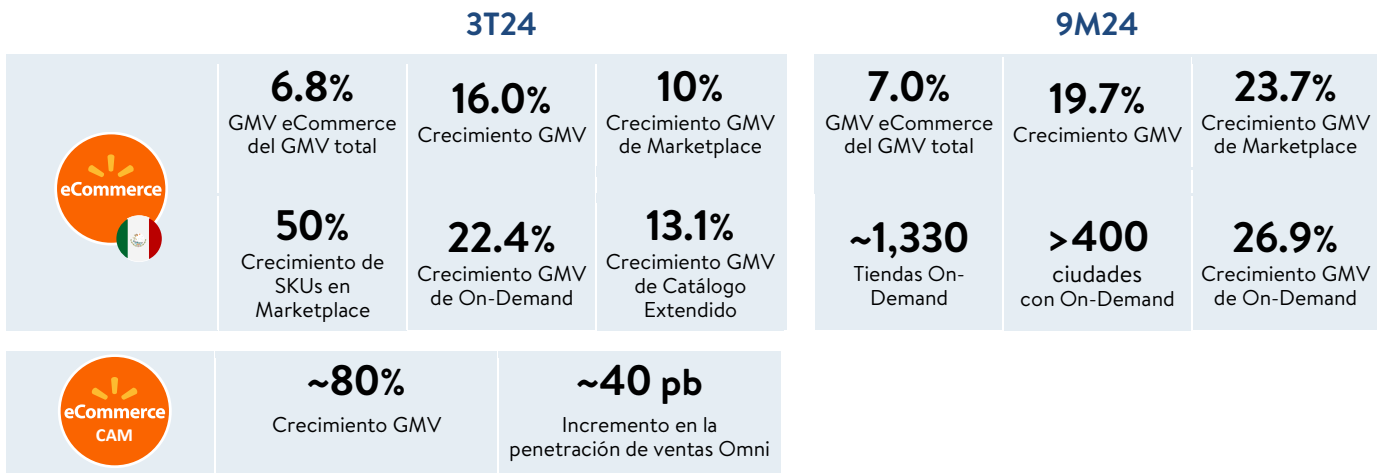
3T24

9M24

eCommerce

6.8%
GMV eCommerce del GMV total

16.0%
Crecimiento GMV

10%
Crecimiento GMV de Marketplace

50%
Crecimiento de SKUs en Marketplace

22.4%
Crecimiento GMV de On-Demand

13.1%
Crecimiento GMV de Catálogo Extendido

7.0%
GMV eCommerce del GMV total

19.7%
Crecimiento GMV

23.7%
Crecimiento GMV de Marketplace

~1,330
Tiendas On-Demand

>400
ciudades con On-Demand

26.9%
Crecimiento GMV de On-Demand

eCommerce CAM

~80%
Crecimiento GMV

~40 pb
Incremento en la penetración de ventas Omni